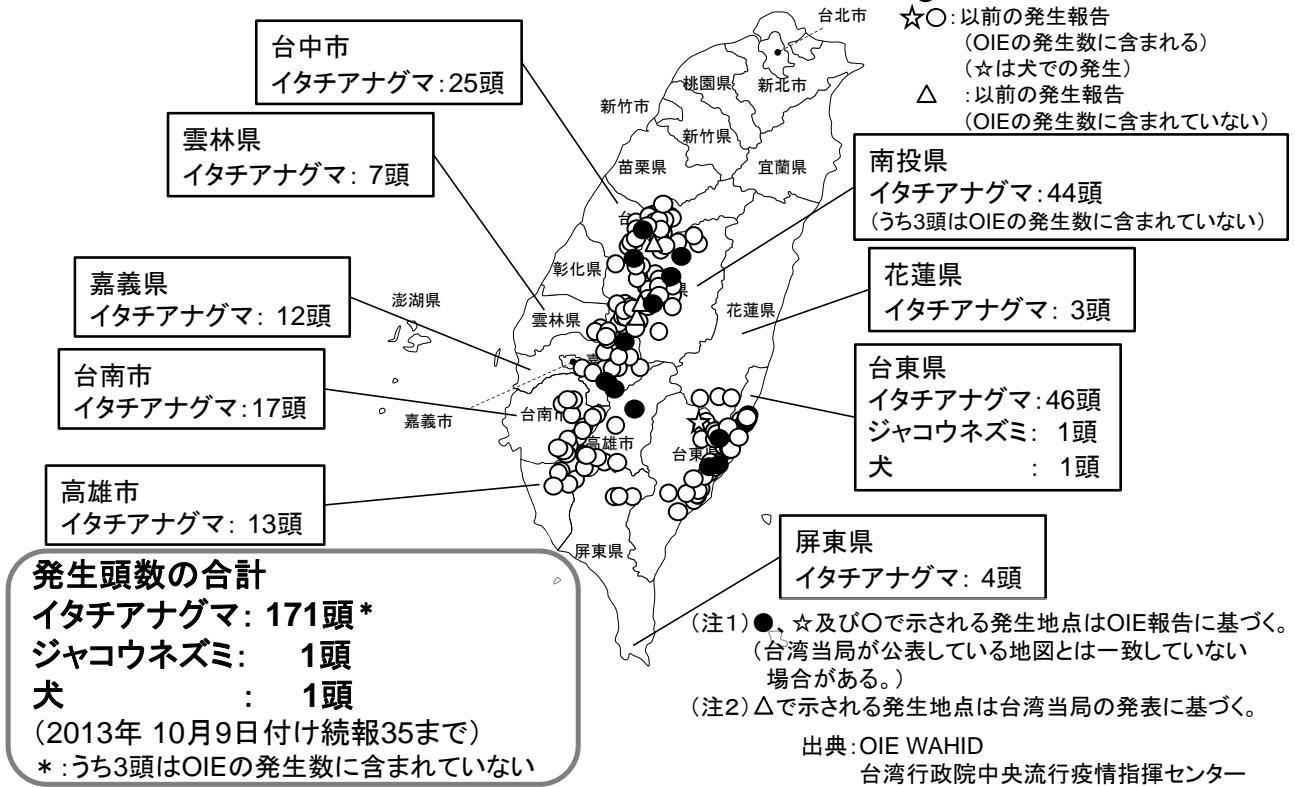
台北市

☆○：以前の発生報告
（OIEの発生数に含まれる）
（☆は犬での発生）
△　：以前の発生報告
（OIEの発生数に含まれていない）

台中市
イタチアナグマ：25頭

雲林県
イタチアナグマ：7頭

新竹市　桃園県　新北市　新竹県　苗栗県　宜蘭県

南投県
イタチアナグマ：44頭
（うち3頭はOIEの発生数に含まれていない）

嘉義県
イタチアナグマ：12頭

澎湖県　彰化県　雲林県　花蓮県

花蓮県
イタチアナグマ：3頭

台南市
イタチアナグマ：17頭

嘉義市　台南市　高雄市　台東県

台東県
イタチアナグマ：46頭
ジャコウネズミ：1頭
犬　：1頭

高雄市
イタチアナグマ：13頭

屏東県

屏東県
イタチアナグマ：4頭

発生頭数の合計
イタチアナグマ：171頭＊
ジャコウネズミ：1頭
犬　：1頭
（2013年 10月9日付け続報35まで）
＊：うち3頭はOIEの発生数に含まれていない

（注1）●、☆及び○で示される発生地点はOIE報告に基づく。
（台湾当局が公表している地図とは一致していない場合がある。）
（注2）△で示される発生地点は台湾当局の発表に基づく。

出典：OIE WAHID
台湾行政院中央流行疫情指揮センター